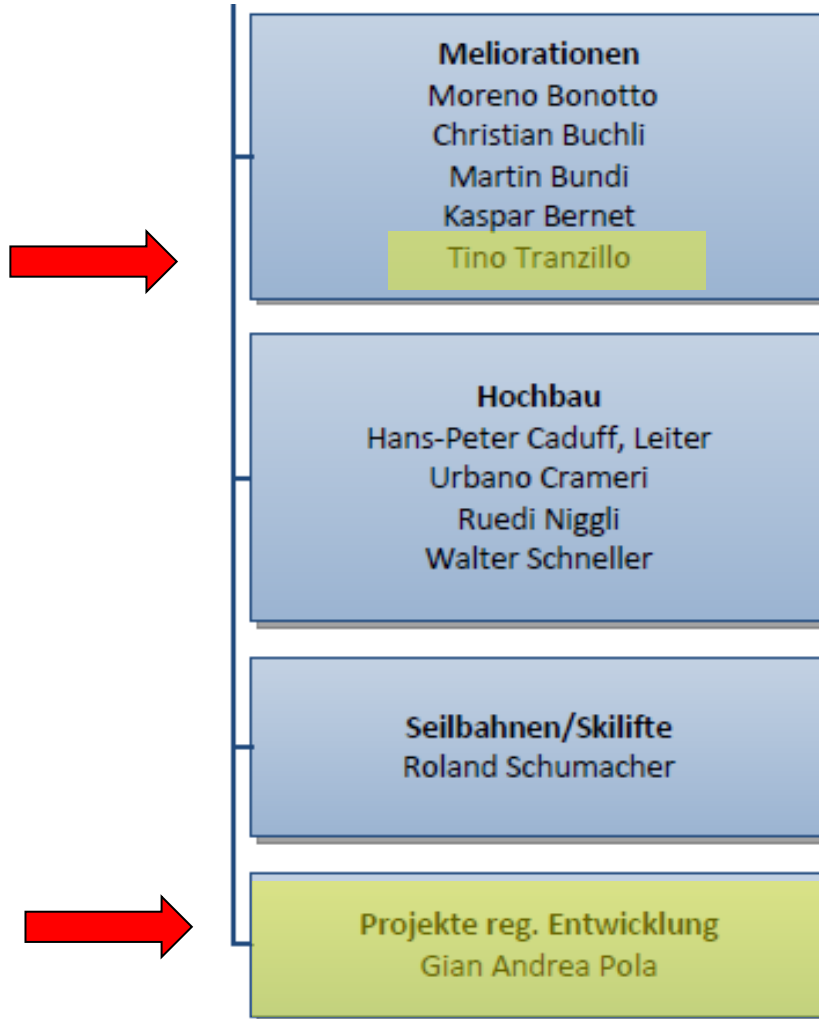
Meliorationen
Moreno Bonotto
Christian Buchli
Martin Bundi
Kaspar Bernet
Tino Tranzillo

Hochbau
Hans-Peter Caduff, Leiter
Urbano Crameri
Ruedi Niggli
Walter Schneller

Seilbahnen/Skilifte
Roland Schumacher

Projekte reg. Entwicklung
Gian Andrea Pola